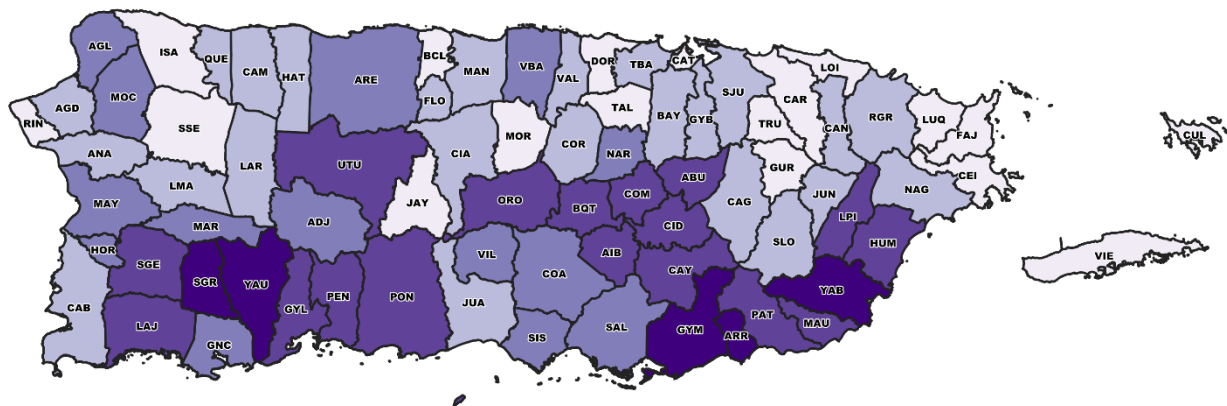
AGL
ISA
QUE
CAM
HAT
ARE
BCL
MAN
VBA
VAL
DOR
TBA
CAT
SJU
LOI
AGD
MOC
FLO
TAL
BAY
GYB
CAR
RIN
SSE
MOR
COR
NAR
TRU
CAN
RGR
LUQ
FAJ
CUL
ANA
LAR
UTU
CIA
ABU
GUR
CEI
LMA
COM
JUN
NAG
MAY
ADJ
JAY
ORO
BQT
CID
CAG
LPI
MAR
HUM
HOR
SGE
VIL
AIB
SLO
VIE
SGR
YAU
COA
CAY
YAB
PEN
PON
GYL
JUA
CAB
LAJ
SAL
GYM
PAT
MAU
ARR
GNC
SIS